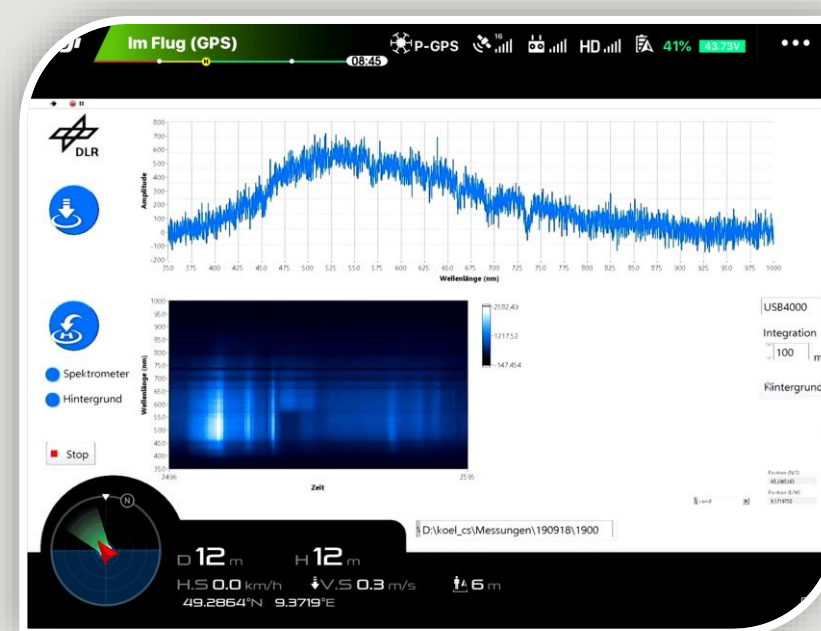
Im Flug (GPS)

08:45

P-GPS

16

HD

41% 43.73V

•••

DLR

800
700
600
500
400
300
200
100
0
-100
-200

Amplitude

350 375 400 425 450 475 500 525 550 575 600 625 650 675 700 725 750 775 800 825 850 875 900 925 950 975 1000

Wellenlänge (nm)

1000
950
900
850
800
750
700
650
600
550
500
450
400
350

Wellenlänge (nm)

2582.49
1217.52
147.454

2496
2595

Zeit

USB4000

Integration

100

Hintergrund

Spektrometer

Hintergrund

Stop

N

D:\koel_cs\Messungen\190918\1900

D 12 m

H 12 m

H.S 0.0 km/h

V.S 0.3 m/s

6 m

49.2864°N 9.3719°E